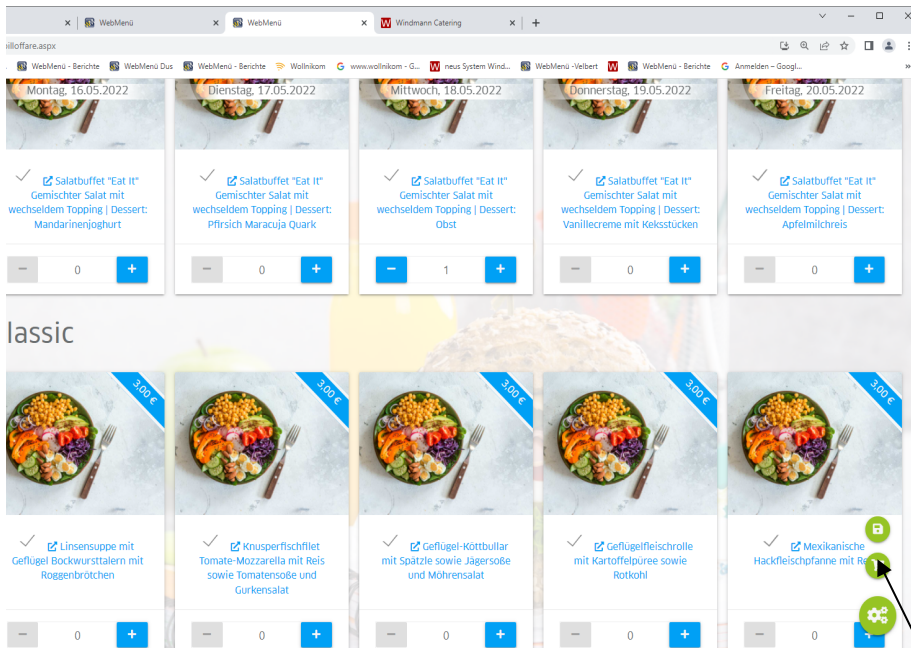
WebMenü
WebMenü
Windmann Catering
illoffare.aspx
WebMenü - Berichte
WebMenü Dus
WebMenü - Berichte
Wollnikom
www.wollnikom - G...
neus System Wind...
WebMenü -Velbert
WebMenü - Berichte
Anmelden – Googl...

Montag, 16.05.2022
Dienstag, 17.05.2022
Mittwoch, 18.05.2022
Donnerstag, 19.05.2022
Freitag, 20.05.2022

Salatbuffet "Eat It" Gemischter Salat mit wechseldem Topping | Dessert: Mandarinenjoghurt
− 0 +

Salatbuffet "Eat It" Gemischter Salat mit wechseldem Topping | Dessert: Pfirsich Maracuja Quark
− 0 +

Salatbuffet "Eat It" Gemischter Salat mit wechseldem Topping | Dessert: Obst
− 1 +

Salatbuffet "Eat It" Gemischter Salat mit wechseldem Topping | Dessert: Vanillecreme mit Keksstücken
− 0 +

Salatbuffet "Eat It" Gemischter Salat mit wechseldem Topping | Dessert: Apfelmilchreis
− 0 +

lassic

3,00 €
Linsensuppe mit Geflügel Bockwursttalern mit Roggenbrötchen
− 0 +

3,00 €
Knusperfischfilet Tomate-Mozzarella mit Reis sowie Tomatensoße und Gurkensalat
− 0 +

3,00 €
Geflügel-Köttbullar mit Spätzle sowie Jägersoße und Möhrensalat
− 0 +

3,00 €
Geflügelfleischrolle mit Kartoffelpuree sowie Rotkohl
− 0 +

3,00 €
Mexikanische Hackfleischpfanne mit Re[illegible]
− 0 +